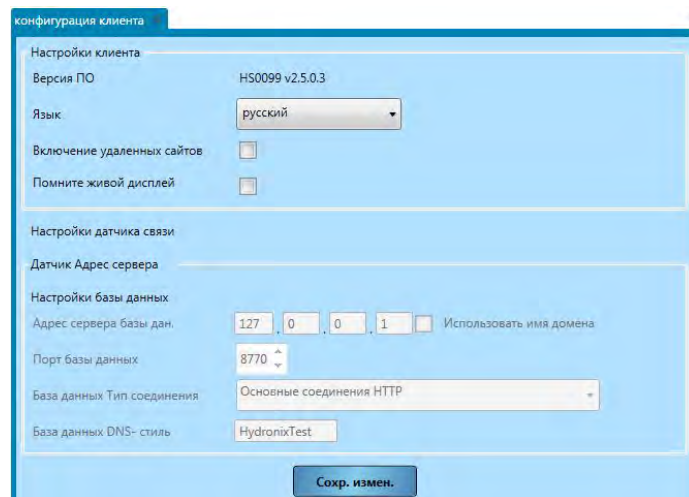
конфигурация клиента

Настройки клиента

Версия ПО HS0099 v2.5.0.3

Язык русский

Включение удаленных сайтов

Помните живой дисплей

Настройки датчика связи

Датчик Адрес сервера

Настройки базы данных

Адрес сервера базы дан. 127 . 0 . 0 . 1 Использовать имя домена

Порт базы данных 8770

База данных Тип соединения Основные соединения HTTP

База данных DNS- стиль HydronixTest

Сохр. измен.